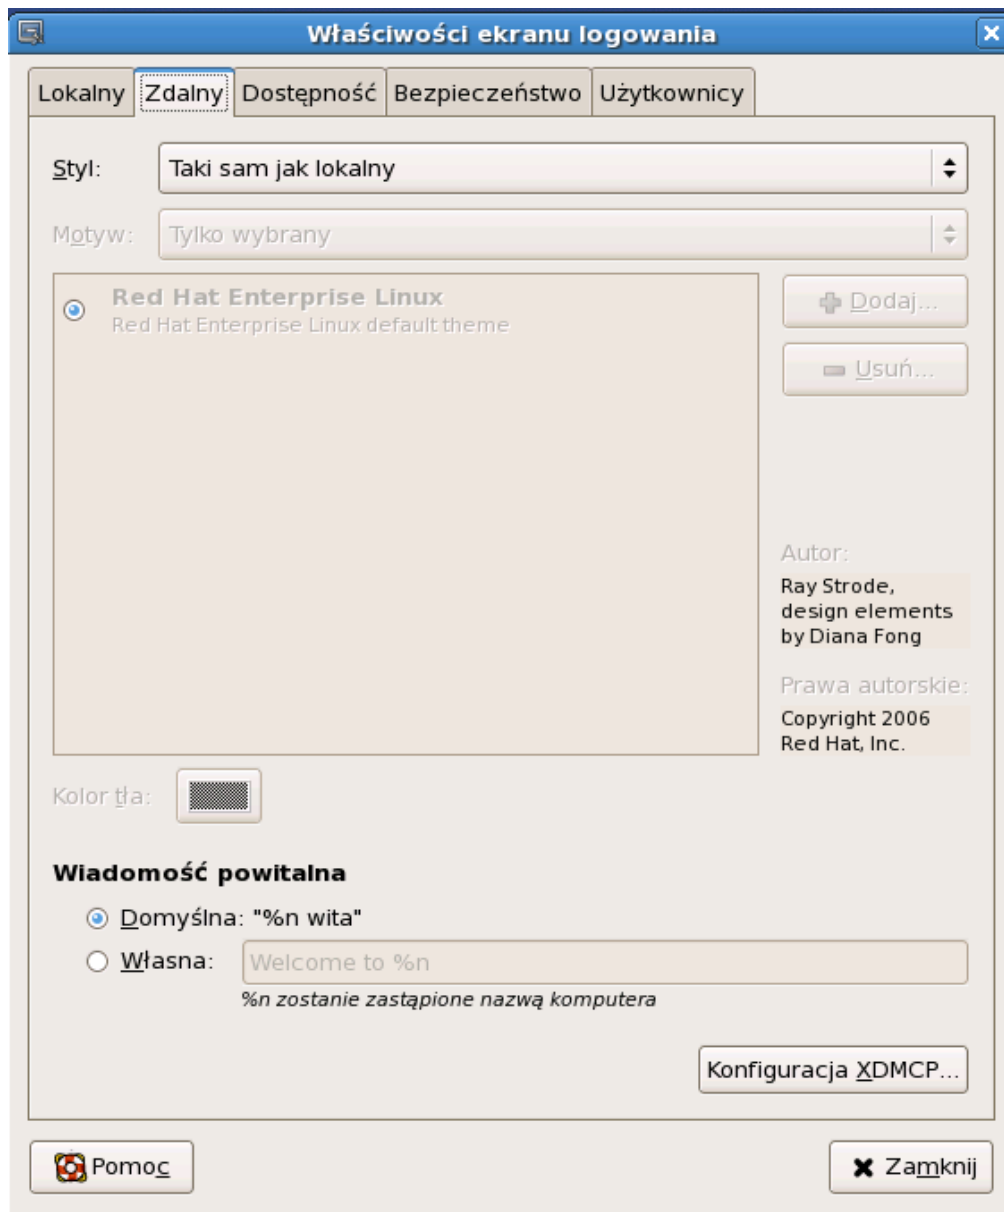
Właściwości ekranu logowania

Lokalny | Zdalny | Dostępność | Bezpieczeństwo | Użytkownicy

Styl: Taki sam jak lokalny

Motyw: Tylko wybrany

Red Hat Enterprise Linux
Red Hat Enterprise Linux default theme

Dodaj...

Usuń...

Autor:
Ray Strode, design elements by Diana Fong

Prawa autorskie:
Copyright 2006 Red Hat, Inc.

Kolor tła:

Wiadomość powitalna

Domyślna: "%n wita"

Własna: Welcome to %n

%n zostanie zastąpione nazwą komputera

Konfiguracja XDMCP...

Pomoc

Zamknij